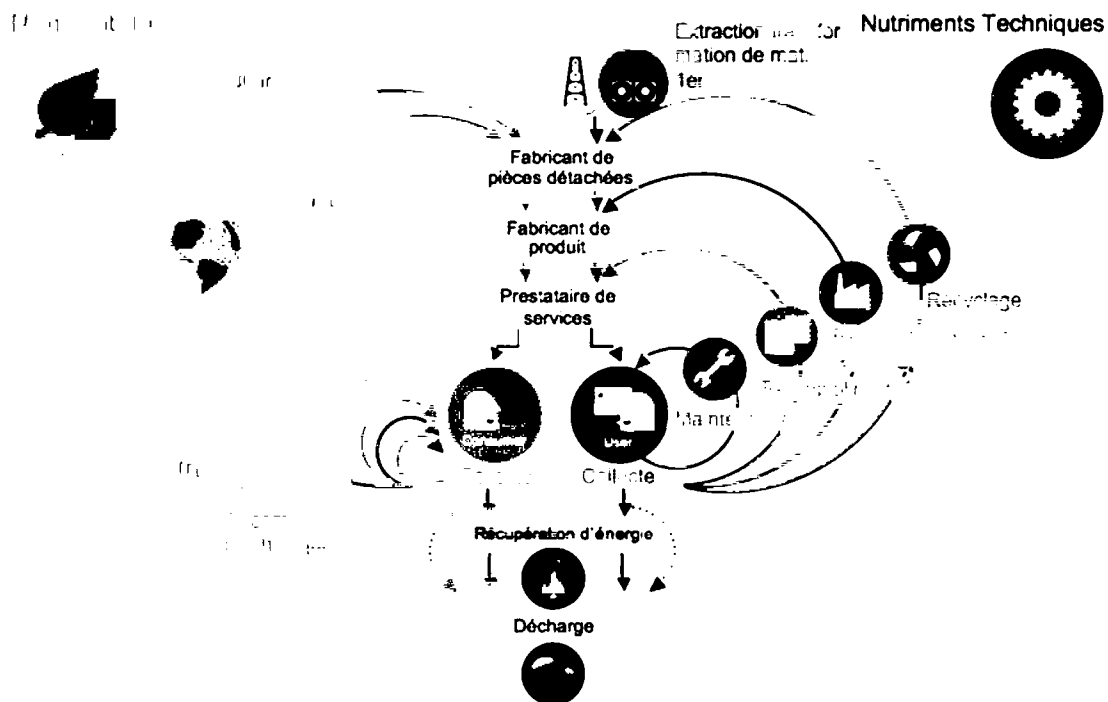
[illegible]

Extraction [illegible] formation de mat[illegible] 1er

Nutriments Techniques

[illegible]

Fabricant de pièces détachées

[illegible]

Fabricant de produit

Prestataire de services

Re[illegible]yclage

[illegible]

Ma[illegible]nte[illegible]

User

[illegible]

Utilisate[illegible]

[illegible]

Récupération d'énergie

Décharge